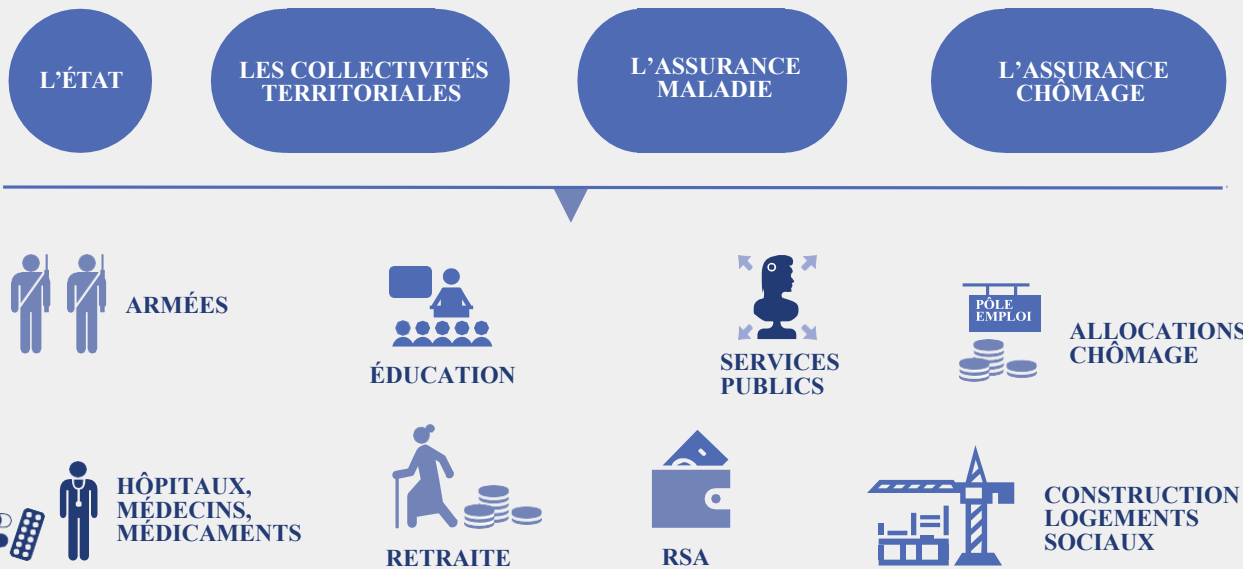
L'ÉTAT

LES COLLECTIVITÉS TERRITORIALES

L'ASSURANCE MALADIE

L'ASSURANCE CHÔMAGE

ARMÉES

ÉDUCATION

SERVICES PUBLICS

PÔLE EMPLOI

ALLOCATIONS CHÔMAGE

HÔPITAUX, MÉDECINS, MÉDICAMENTS

RETRAITE

RSA

CONSTRUCTION LOGEMENTS SOCIAUX